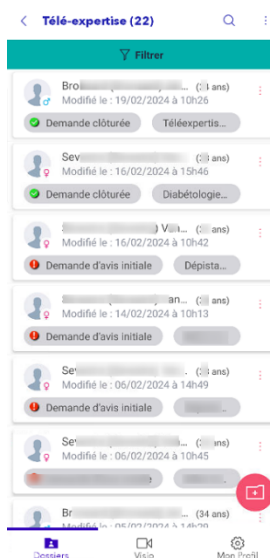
Télé-expertise (22)

Filtrer

Bro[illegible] ([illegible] ans)
Modifié le : 19/02/2024 à 10h26
Demande clôturée
Téléexpertis...

Sev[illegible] ([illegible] ans)
Modifié le : 16/02/2024 à 15h46
Demande clôturée
Diabétologie...

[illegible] V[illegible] ([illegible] ans)
Modifié le : 16/02/2024 à 10h42
Demande d'avis initiale
Dépista...

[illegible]an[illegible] ([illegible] ans)
Modifié le : 14/02/2024 à 10h13
Demande d'avis initiale

Sev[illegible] ([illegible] ans)
Modifié le : 06/02/2024 à 14h49
Demande d'avis initiale

Sev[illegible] ([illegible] ans)
Modifié le : 06/02/2024 à 10h45

Br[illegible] (34 ans)
Modifié le : 05/02/2024 à 14h29

Dossiers
Visio
Mon Profil